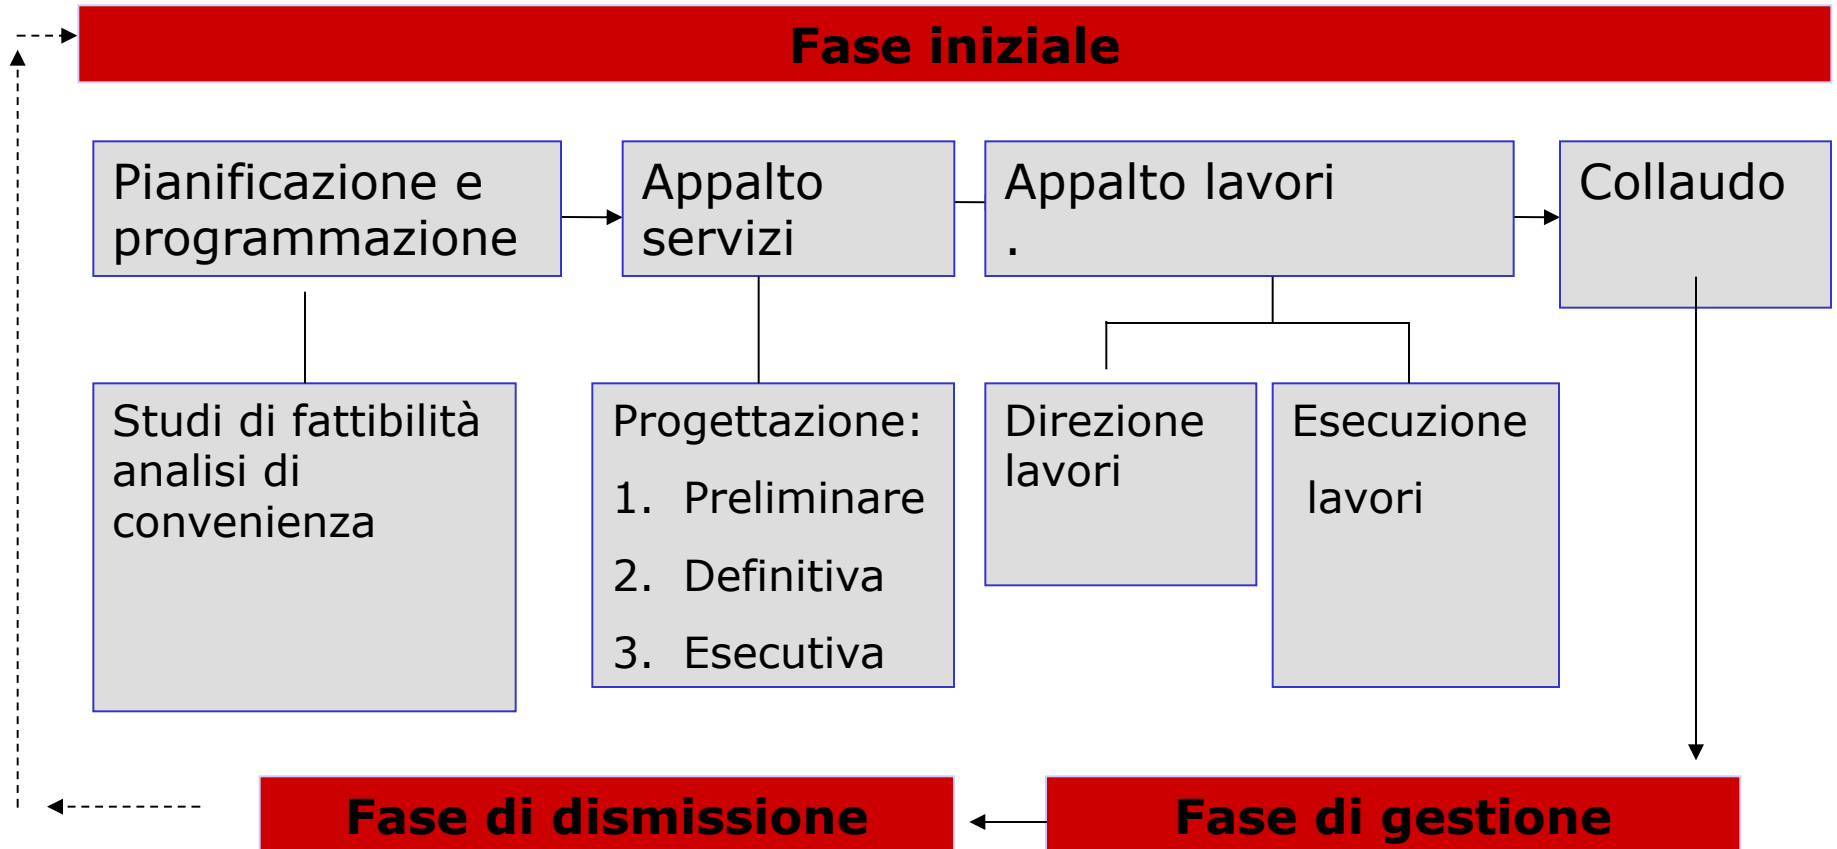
Fase iniziale

Pianificazione e programmazione

Appalto servizi

Appalto lavori .

Collaudo

Studi di fattibilità analisi di convenienza

Progettazione:

1. Preliminare
2. Definitiva
3. Esecutiva

Direzione lavori

Esecuzione lavori

Fase di dismissione

Fase di gestione